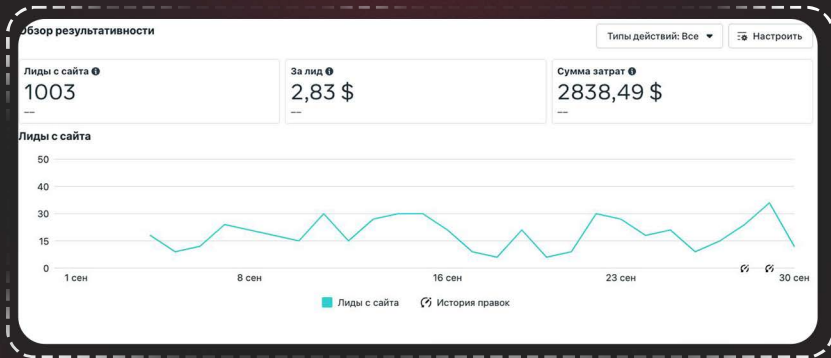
Обзор результативности

Типы действий: Все

Настроить

Лиды с сайта
1003
—

За лид
2,83 $
—

Сумма затрат
2838,49 $
—

Лиды с сайта

50
40
30
15
0

1 сен
8 сен
16 сен
23 сен
30 сен

Лиды с сайта
История правок